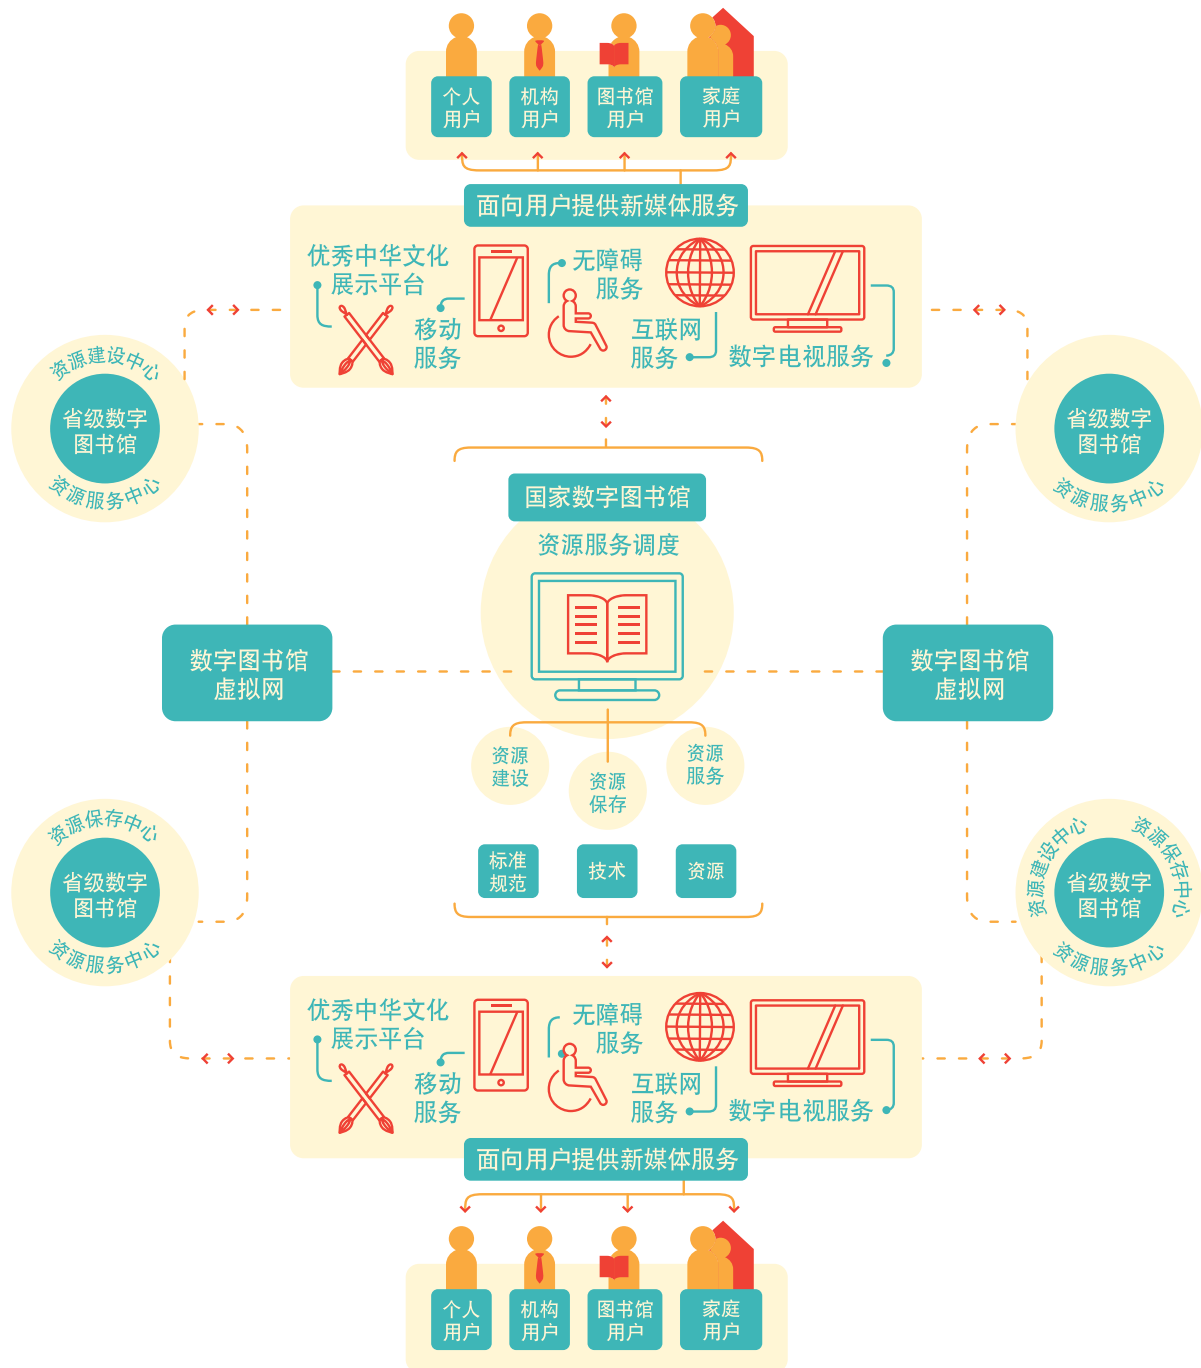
个人用户 机构用户 图书馆用户 家庭用户

面向用户提供新媒体服务

优秀中华文化展示平台
移动服务
无障碍服务
互联网服务
数字电视服务

资源建设中心
省级数字图书馆
资源服务中心

省级数字图书馆
资源服务中心

国家数字图书馆
资源服务调度

数字图书馆虚拟网

数字图书馆虚拟网

资源建设
资源保存
资源服务

标准规范
技术
资源

资源保存中心
省级数字图书馆
资源服务中心

资源建设中心
资源保存中心
省级数字图书馆
资源服务中心

优秀中华文化展示平台
移动服务
无障碍服务
互联网服务
数字电视服务

面向用户提供新媒体服务

个人用户 机构用户 图书馆用户 家庭用户